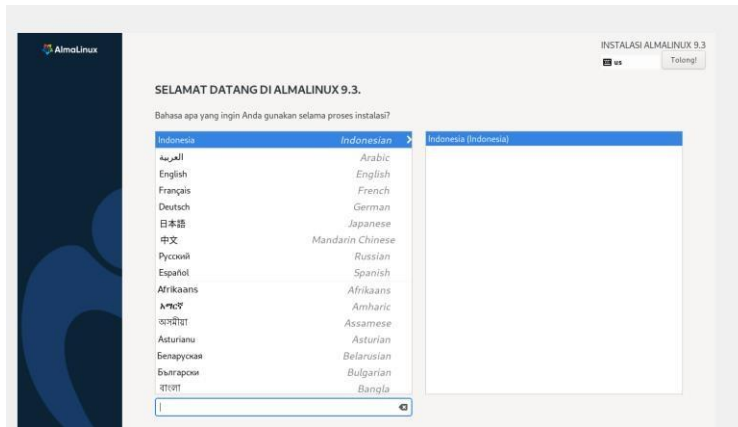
AlmaLinux

INSTALASI ALMALINUX 9.3
us
Tolong!

SELAMAT DATANG DI ALMALINUX 9.3.

Bahasa apa yang ingin Anda gunakan selama proses instalasi?

| | |
|---|---|
| Indonesia | Indonesian |
| العربية | Arabic |
| English | English |
| Français | French |
| Deutsch | German |
| 日本語 | Japanese |
| 中文 | Mandarin Chinese |
| Русский | Russian |
| Español | Spanish |
| Afrikaans | Afrikaans |
| አማርኛ | Amharic |
| অসমীয়া | Assamese |
| Asturianu | Asturian |
| Беларуская | Belarusian |
| Български | Bulgarian |
| বাংলা | Bangla |

Indonesia (Indonesia)